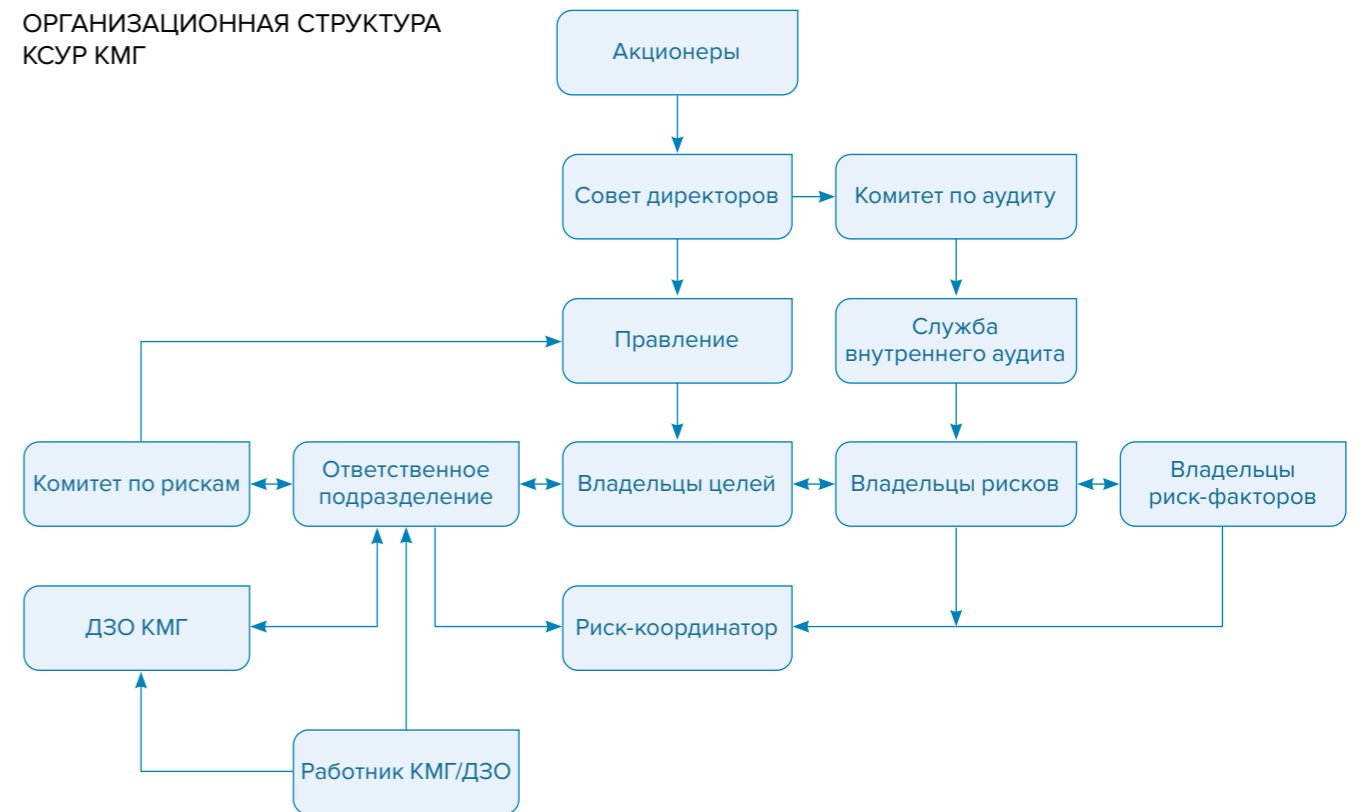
ОРГАНИЗАЦИОННАЯ СТРУКТУРА КСУР КМГ

Акционеры

Совет директоров

Комитет по аудиту

Правление

Служба внутреннего аудита

Комитет по рискам

Ответственное подразделение

Владельцы целей

Владельцы рисков

Владельцы риск-факторов

ДЗО КМГ

Риск-координатор

Работник КМГ/ДЗО